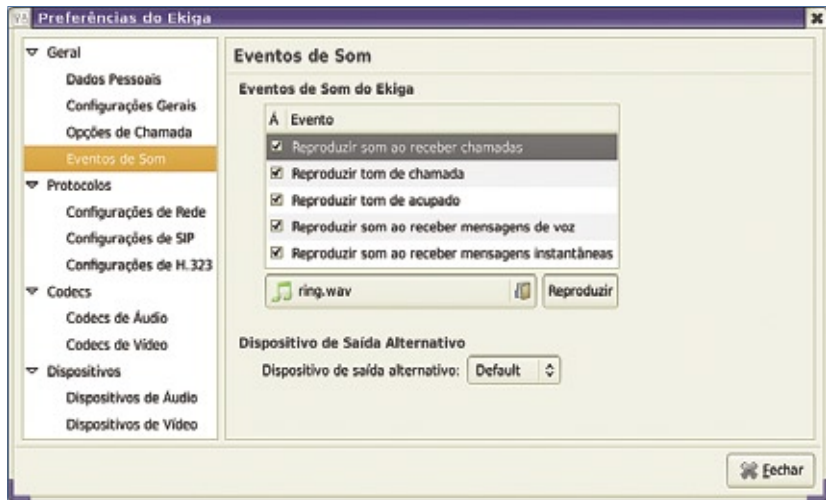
Preferências do Ekiga

Geral
Dados Pessoais
Configurações Gerais
Opções de Chamada
Eventos de Som
Protocolos
Configurações de Rede
Configurações de SIP
Configurações de H.323
Codecs
Codecs de Áudio
Codecs de Vídeo
Dispositivos
Dispositivos de Áudio
Dispositivos de Vídeo

Eventos de Som

Eventos de Som do Ekiga

| Á | Evento |
|---|---|
| ☑ | Reproduzir som ao receber chamadas |
| ☑ | Reproduzir tom de chamada |
| ☑ | Reproduzir tom de acupado |
| ☑ | Reproduzir som ao receber mensagens de voz |
| ☑ | Reproduzir som ao receber mensagens instantâneas |

ring.wav
Reproduzir

Dispositivo de Saída Alternativo
Dispositivo de saída alternativo: Default

Fechar